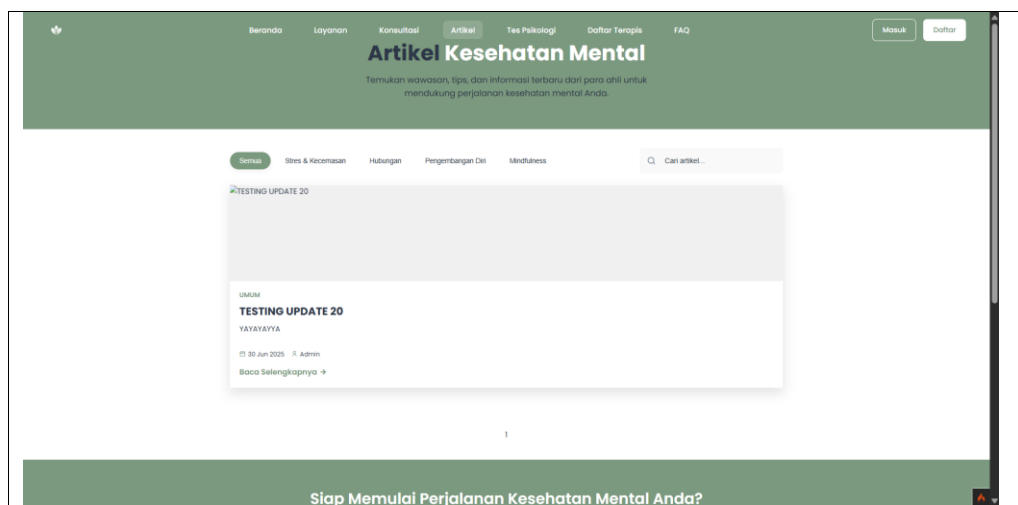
Beranda Layanan Konsultasi Artikel Tes Psikologi Daftar Terapis FAQ

Masuk Daftar

Artikel Kesehatan Mental

Temukan wawasan, tips, dan informasi terbaru dari para ahli untuk mendukung perjalanan kesehatan mental Anda.

Semua Stres & Kecemasan Hubungan Pengembangan Diri Mindfulness

Cari artikel...

TESTING UPDATE 20

UMUM

TESTING UPDATE 20

YAYAYAYYA

30 Jun 2025 Admin

Baca Selengkapnya →

1

Siap Memulai Perjalanan Kesehatan Mental Anda?